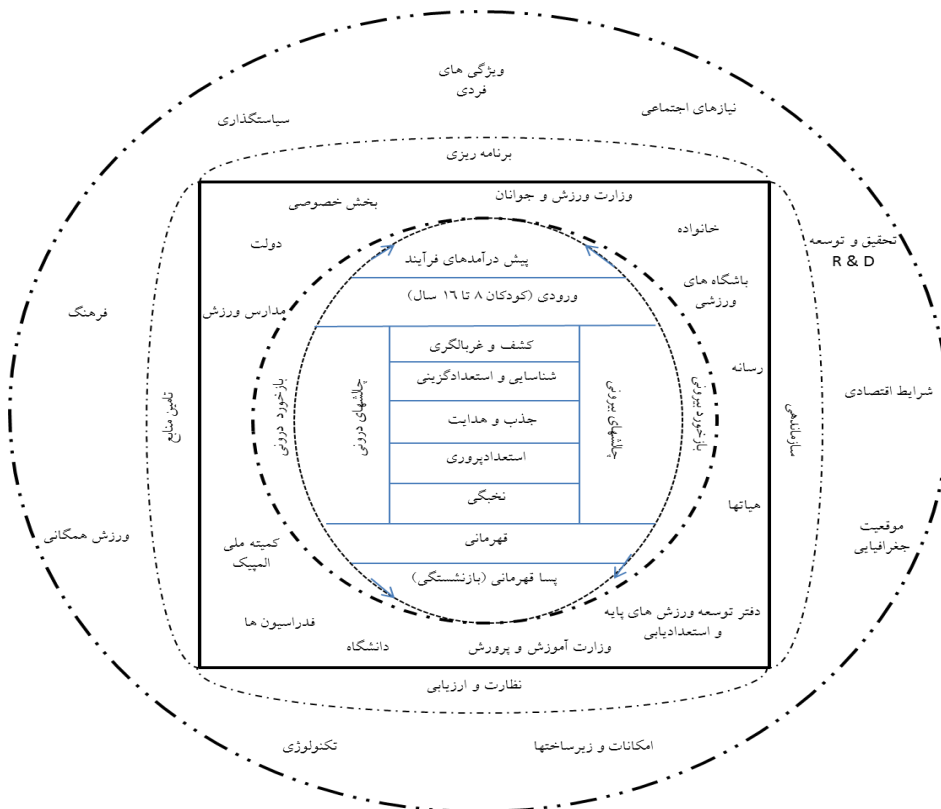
ویژگی های فردی

سیاستگذاری

نیازهای اجتماعی

برنامه ریزی

بخش خصوصی

وزارت ورزش و جوانان

خانواده

دولت

تحقیق و توسعه R & D

پیش درآمدهای فرآیند

باشگاه های ورزشی

ورودی (کودکان ۸ تا ۱۶ سال)

فرهنگ

مدارس ورزش

کشف و غربالگری

شناسایی و استعدادگزینی

جذب و هدایت

استعدادپروری

نخبگی

چالشهای درونی

چالشهای بیرونی

بازخورد درونی

بازخورد بیرونی

رسانه

شرایط اقتصادی

تامین منابع

سازمانها

هیاتها

قهرمانی

ورزش همگانی

کمیته ملی المپیک

موقعیت جغرافیایی

پسا قهرمانی (بازنشستگی)

فدراسیون ها

دانشگاه

وزارت آموزش و پرورش

دفتر توسعه ورزش های پایه و استعدادیابی

نظارت و ارزیابی

تکنولوژی

امکانات و زیرساختها